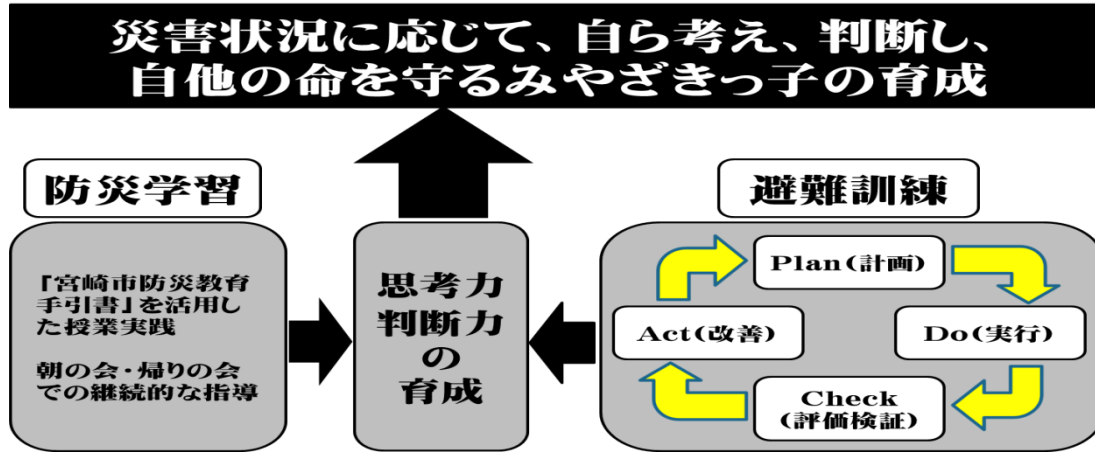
災害状況に応じて、自ら考え、判断し、
自他の命を守るみやざきっ子の育成

防災学習

「宮崎市防災教育手引書」を活用した授業実践

朝の会・帰りの会での継続的な指導

思考力
判断力
の
育成

避難訓練

Plan(計画)

Do(実行)

Check
(評価検証)

Act(改善)